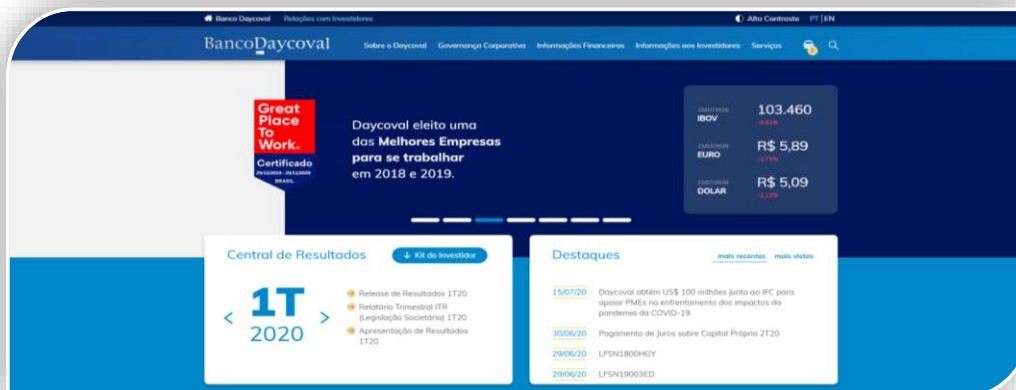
Banco Daycoval Relações com Investidores

Alto Contraste PT | EN

BancoDaycoval

Sobre o Daycoval Governança Corporativa Informações Financeiras Informações aos Investidores Serviços

Great Place To Work.

Certificado

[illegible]

BRASIL

Daycoval eleito uma das Melhores Empresas para se trabalhar em 2018 e 2019.

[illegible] IBOV 103.460 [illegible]

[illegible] EURO R$ 5,89 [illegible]

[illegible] DOLAR R$ 5,09 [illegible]

Central de Resultados

Kit do Investidor

< 1T 2020 >

Release de Resultados 1T20

Relatório Trimestral ITR (Legislação Societária) 1T20

Apresentação de Resultados 1T20

Destaques

mais recentes mais vistos

15/07/20 Daycoval obtém US$ 100 milhões junto ao IFC para apoiar PMEs no enfrentamento dos impactos da pandemia do COVID-19

30/06/20 Pagamento de Juros sobre Capital Próprio 2T20

29/06/20 LFSN1800HGY

29/06/20 LFSN19003ED